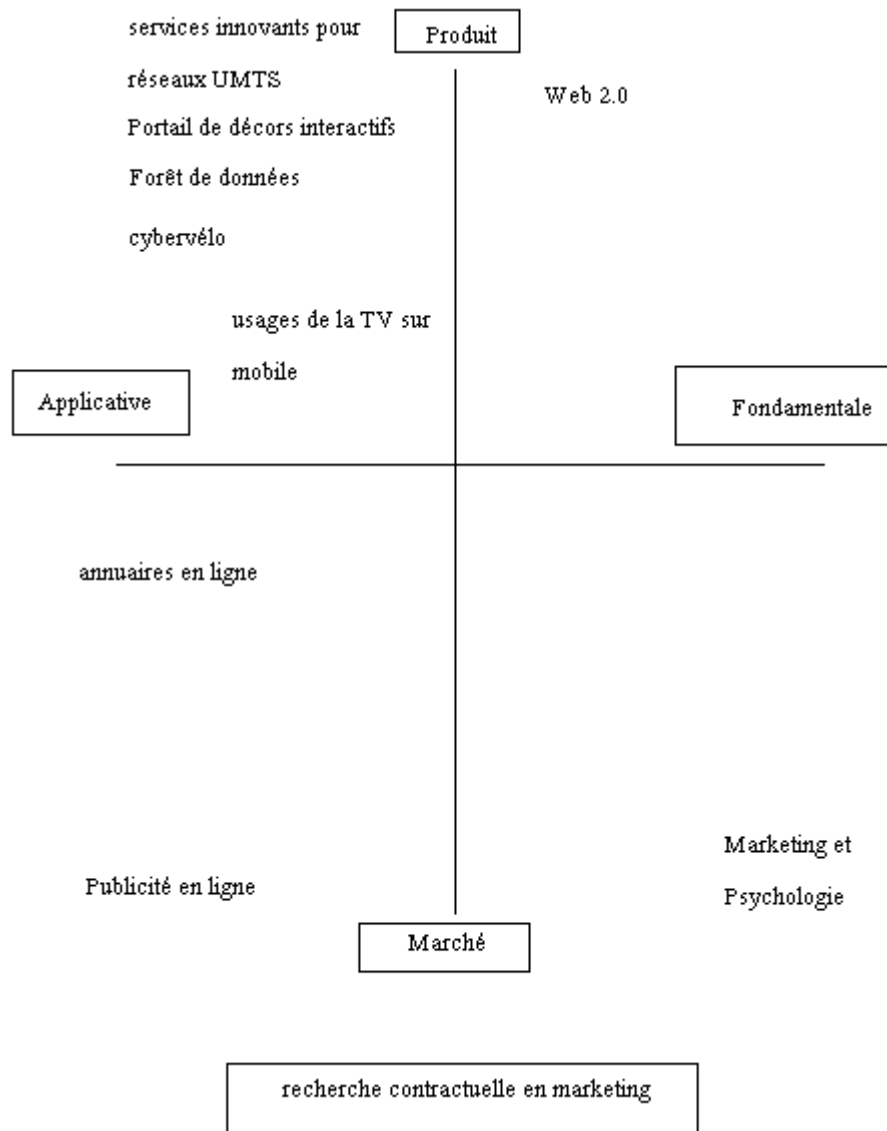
services innovants pour réseaux UMTS

Produit

Web 2.0

Portail de décors interactifs

Forêt de données

cybervélo

usages de la TV sur mobile

Applicative

Fondamentale

annuaires en ligne

Marketing et Psychologie

Publicité en ligne

Marché

recherche contractuelle en marketing